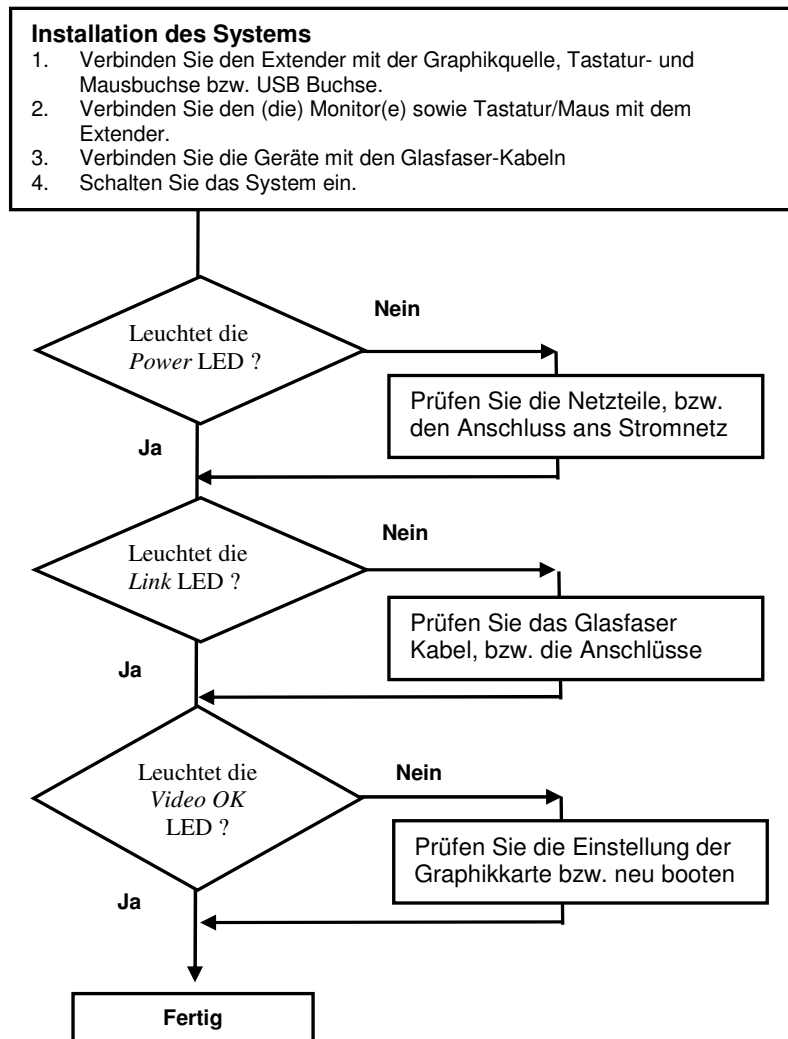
**Installation des Systems**
1. Verbinden Sie den Extender mit der Graphikquelle, Tastatur- und Mausbuchse bzw. USB Buchse.
2. Verbinden Sie den (die) Monitor(e) sowie Tastatur/Maus mit dem Extender.
3. Verbinden Sie die Geräte mit den Glasfaser-Kabeln
4. Schalten Sie das System ein.

Leuchtet die *Power* LED ?

Nein

Prüfen Sie die Netzteile, bzw. den Anschluss ans Stromnetz

Ja

Leuchtet die *Link* LED ?

Nein

Prüfen Sie das Glasfaser Kabel, bzw. die Anschlüsse

Ja

Leuchtet die *Video OK* LED ?

Nein

Prüfen Sie die Einstellung der Graphikkarte bzw. neu booten

Ja

Fertig